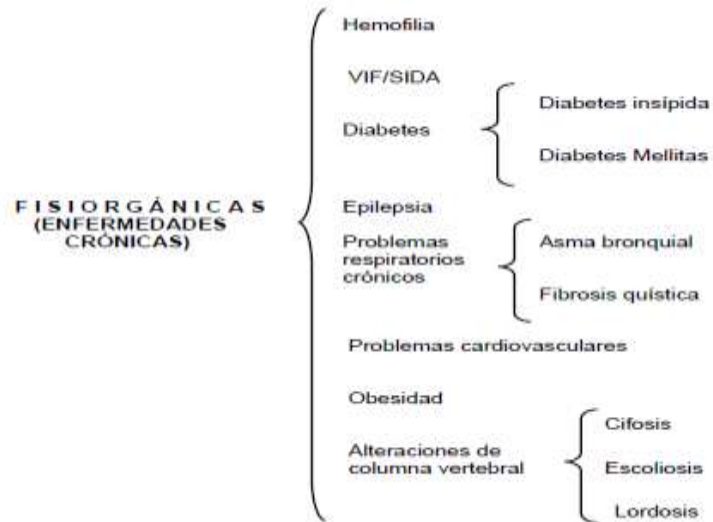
FISIORGÁNICAS
(ENFERMEDADES CRÓNICAS)

Hemofilia

VIF/SIDA

Diabetes

Diabetes insípida

Diabetes Mellitas

Epilepsia

Problemas respiratorios crónicos

Asma bronquial

Fibrosis quística

Problemas cardiovasculares

Obesidad

Alteraciones de columna vertebral

Cifosis

Escoliosis

Lordosis